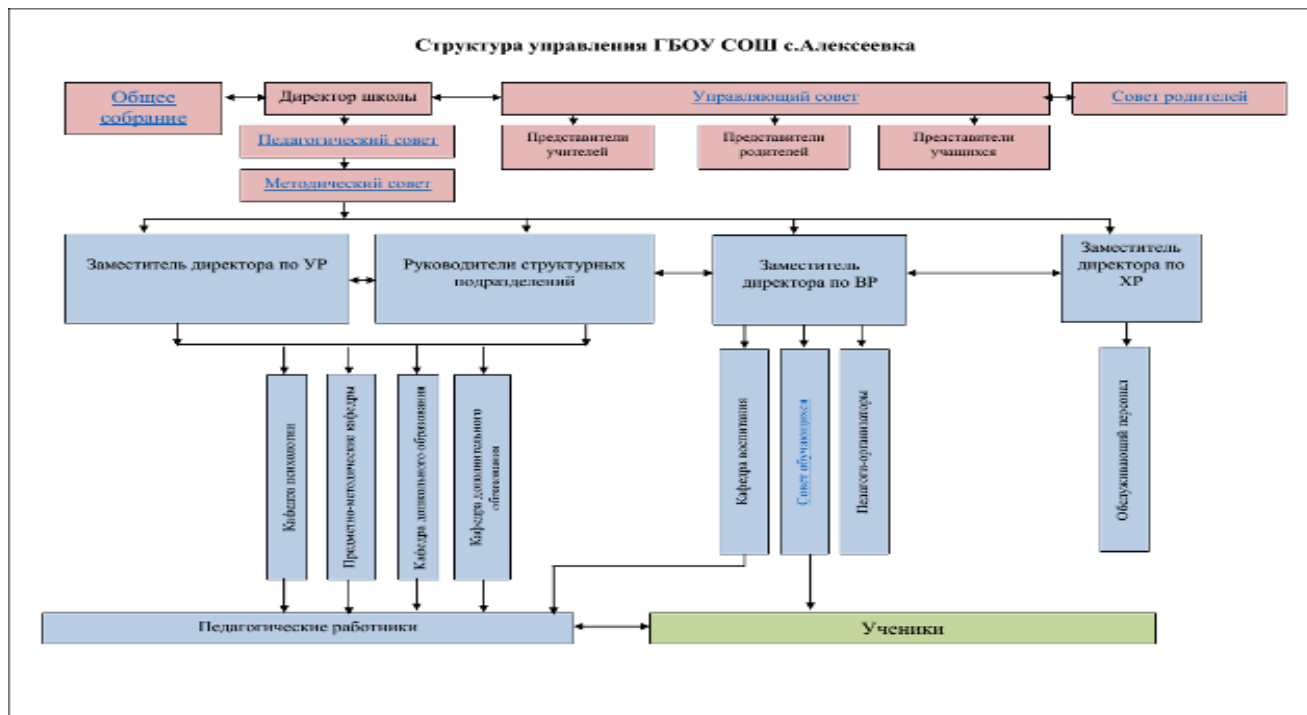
Структура управления ГБОУ СОШ с.Алексеевка

Общее собрание

Директор школы

Управляющий совет

Совет родителей

Педагогический совет

Представители учителей

Представители родителей

Представители учащихся

Методический совет

Заместитель директора по УР

Руководители структурных подразделений

Заместитель директора по ВР

Заместитель директора по ХР

Кафедра психологии

Предметно-методические кафедры

Кафедра дошкольного образования

Кафедра дополнительного образования

Кафедра воспитания

Совет обучающихся

Педагоги-организаторы

Обслуживающий персонал

Педагогические работники

Ученики